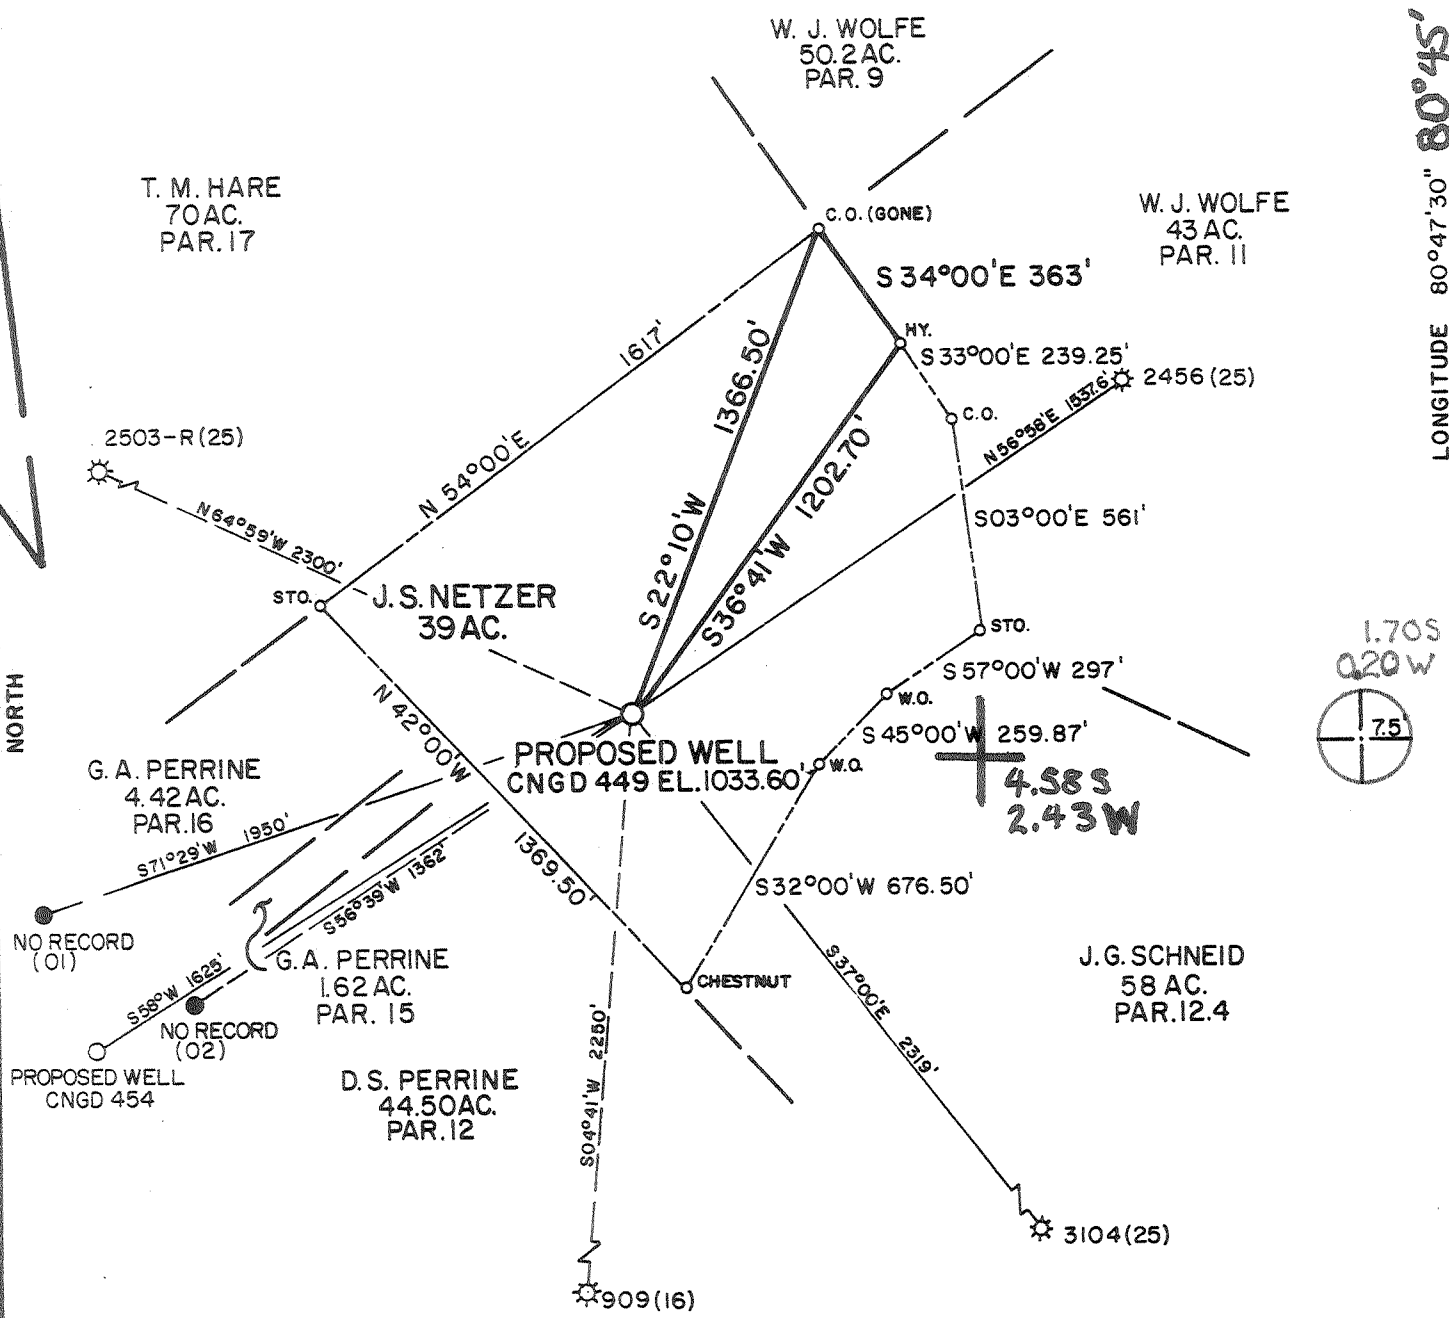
W. J. WOLFE
50.2 AC.
PAR. 9

LONGITUDE 80°47'30" 80°45'

T. M. HARE
70 AC.
PAR. 17

C.O. (GONE)

W. J. WOLFE
43 AC.
PAR. 11

S 34°00'E 363'

1617'

1366.50'

HY.

S 33°00'E 239.25'

2456 (25)

C.O.

N 56°58'E 1557.6'

1202.70'

2503-R (25)

N 54°00'E

N 64°59'W 2300'

S 22°10'W

S 36°41'W

S03°00'E 561'

STO.

J.S. NETZER
39 AC.

STO.

1.70S
0.20W

7.5'

S 57°00'W 297'

W.O.

NORTH

N 42°00'W

S 45°00'W 259.87'

W.O.

G. A. PERRINE
4.42 AC.
PAR. 16

PROPOSED WELL
CNGD 449 EL. 1033.60'

4.58 S
2.43 W

1950'

S 71°29'W

S 56°39'W 1362'

1369.50'

S 32°00'W 676.50'

NO RECORD
(01)

G.A. PERRINE
1.62 AC.
PAR. 15

S 58°W 1625'

NO RECORD
(02)

CHESTNUT

S 37°00'E 2319'

J.G. SCHNEID
58 AC.
PAR. 12.4

PROPOSED WELL
CNGD 454

D.S. PERRINE
44.50 AC.
PAR. 12

S 04°41'W 2250'

3104 (25)

909 (16)